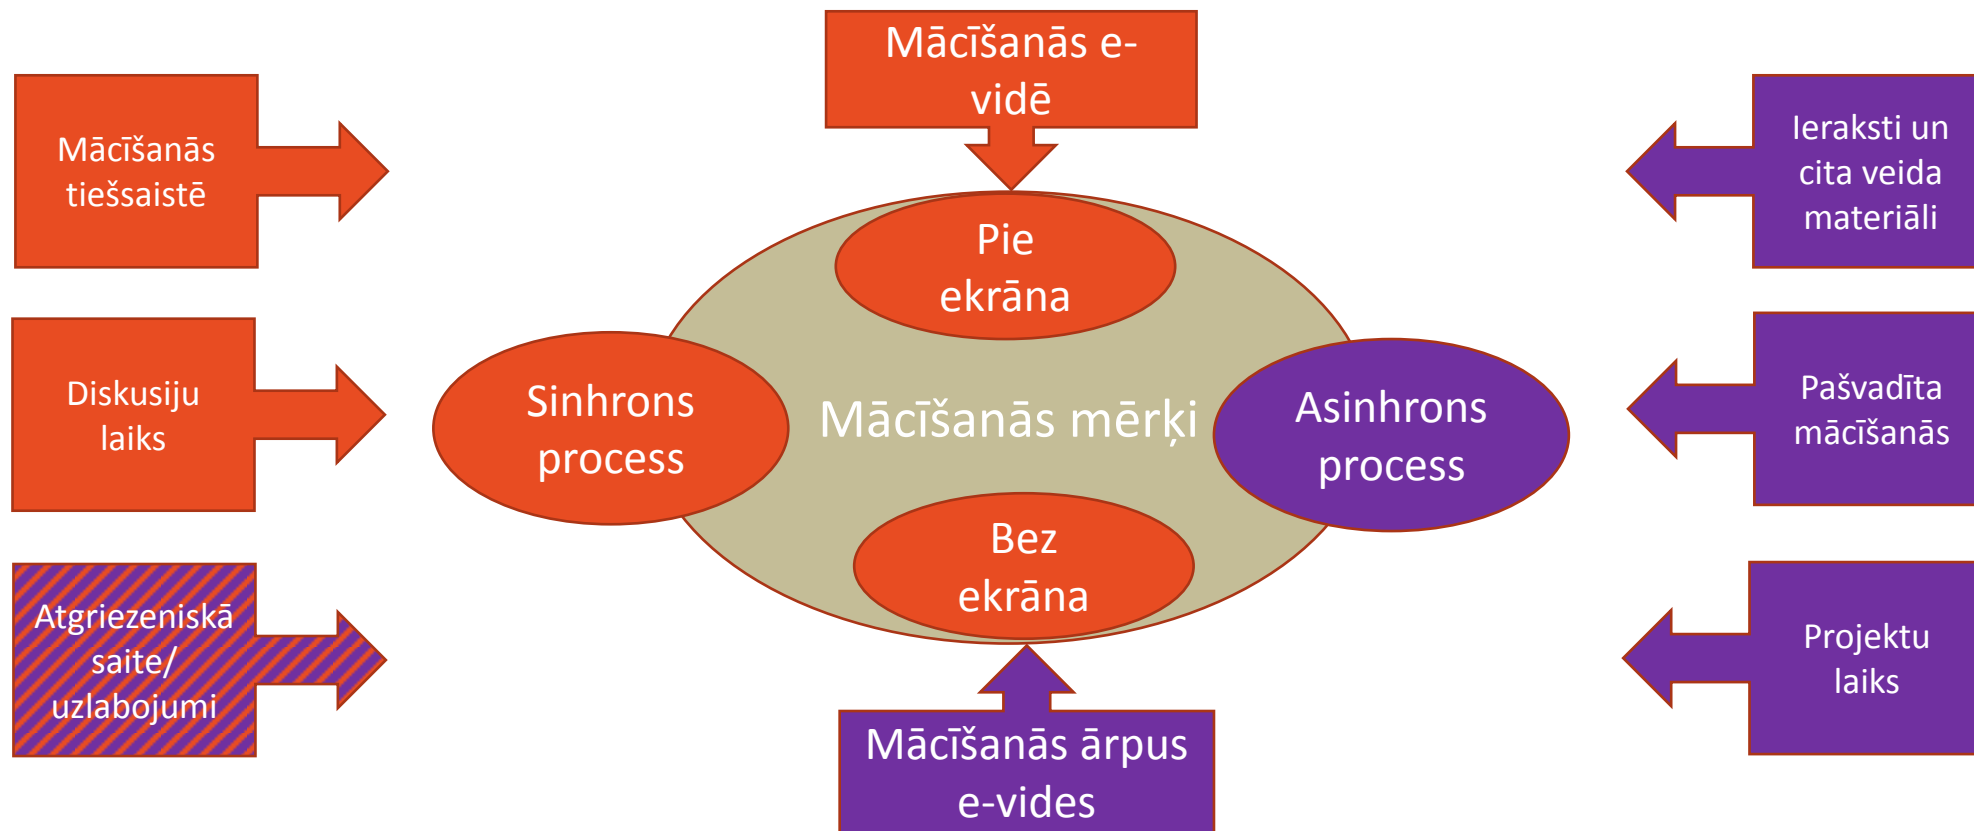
Mācīšanās e-vidē

Mācīšanās tiešsaistē

Ieraksti un cita veida materiāli

Pie ekrāna

Diskusiju laiks

Sinhrons process

Mācīšanās mērķi

Asinhrons process

Pašvadīta mācīšanās

Bez ekrāna

Atgriezeniskā saite/ uzlabojumi

Projektu laiks

Mācīšanās ārpus e-vides